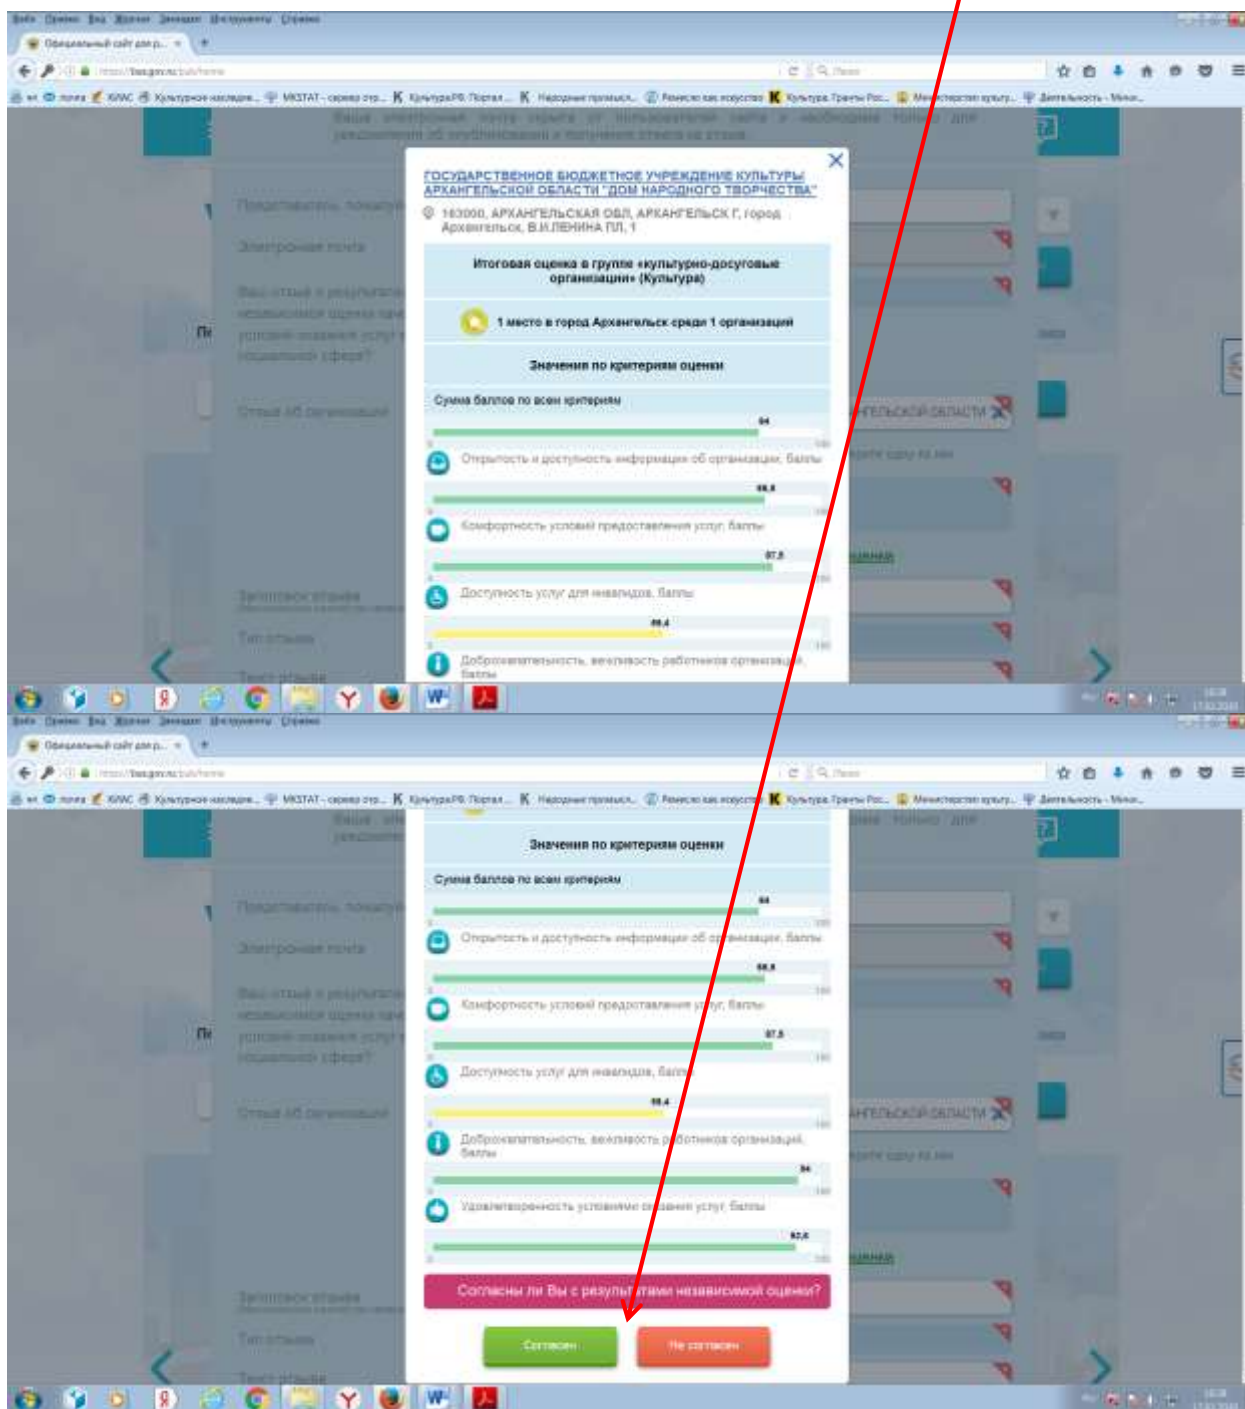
ГОСУДАРСТВЕННОЕ БЮДЖЕТНОЕ УЧРЕЖДЕНИЕ КУЛЬТУРЫ АРХАНГЕЛЬСКОЙ ОБЛАСТИ "ДОМ НАРОДНОГО ТВОРЧЕСТВА"

163000, АРХАНГЕЛЬСКАЯ ОБЛ, АРХАНГЕЛЬСК Г, город Архангельск, В.И.ЛЕНИНА ПЛ, 1

Итоговая оценка в группе «культурно-досуговые организации» (Культура)

1 место в город Архангельск среди 1 организации

Значения по критериям оценки

Сумма баллов по всем критериям

94

Открытость и доступность информации об организации, баллы

98.8

Комфортность условий предоставления услуг, баллы

97.8

Доступность услуг для инвалидов, баллы

59.4

Доброжелательность, вежливость работников организации, баллы

Значения по критериям оценки

Сумма баллов по всем критериям

94

Открытость и доступность информации об организации, баллы

98.8

Комфортность условий предоставления услуг, баллы

97.8

Доступность услуг для инвалидов, баллы

59.4

Доброжелательность, вежливость работников организации, баллы

94

Удовлетворенность условиями оказания услуг, баллы

92.6

Согласны ли Вы с результатами независимой оценки?

Согласен

Не согласен